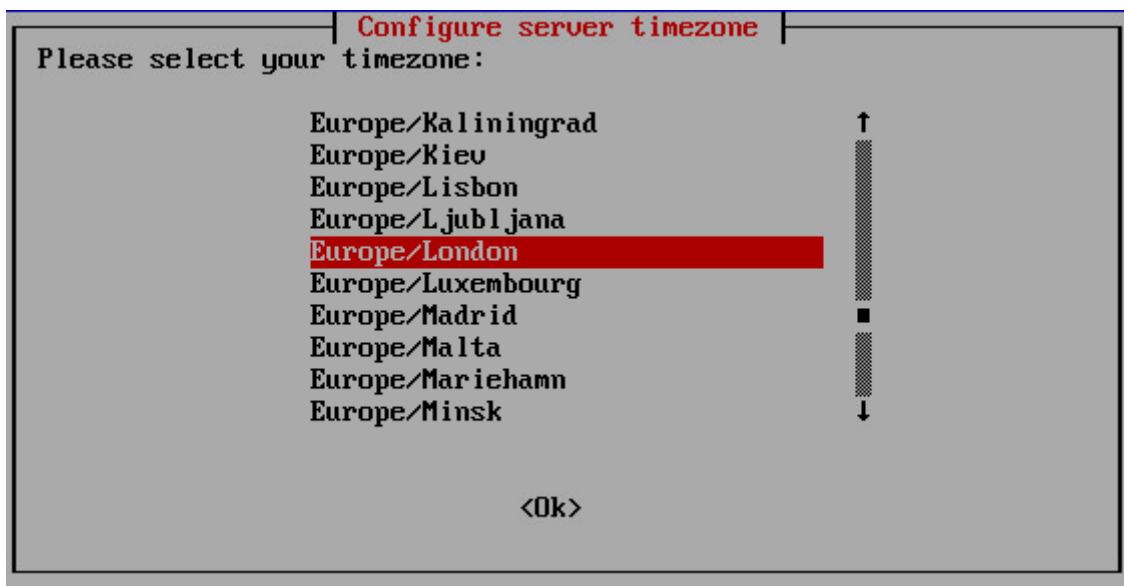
Configure server timezone

Please select your timezone:

Europe/Kaliningrad
Europe/Kiev
Europe/Lisbon
Europe/Ljubljana
Europe/London
Europe/Luxembourg
Europe/Madrid
Europe/Malta
Europe/Mariehamn
Europe/Minsk

<Ok>